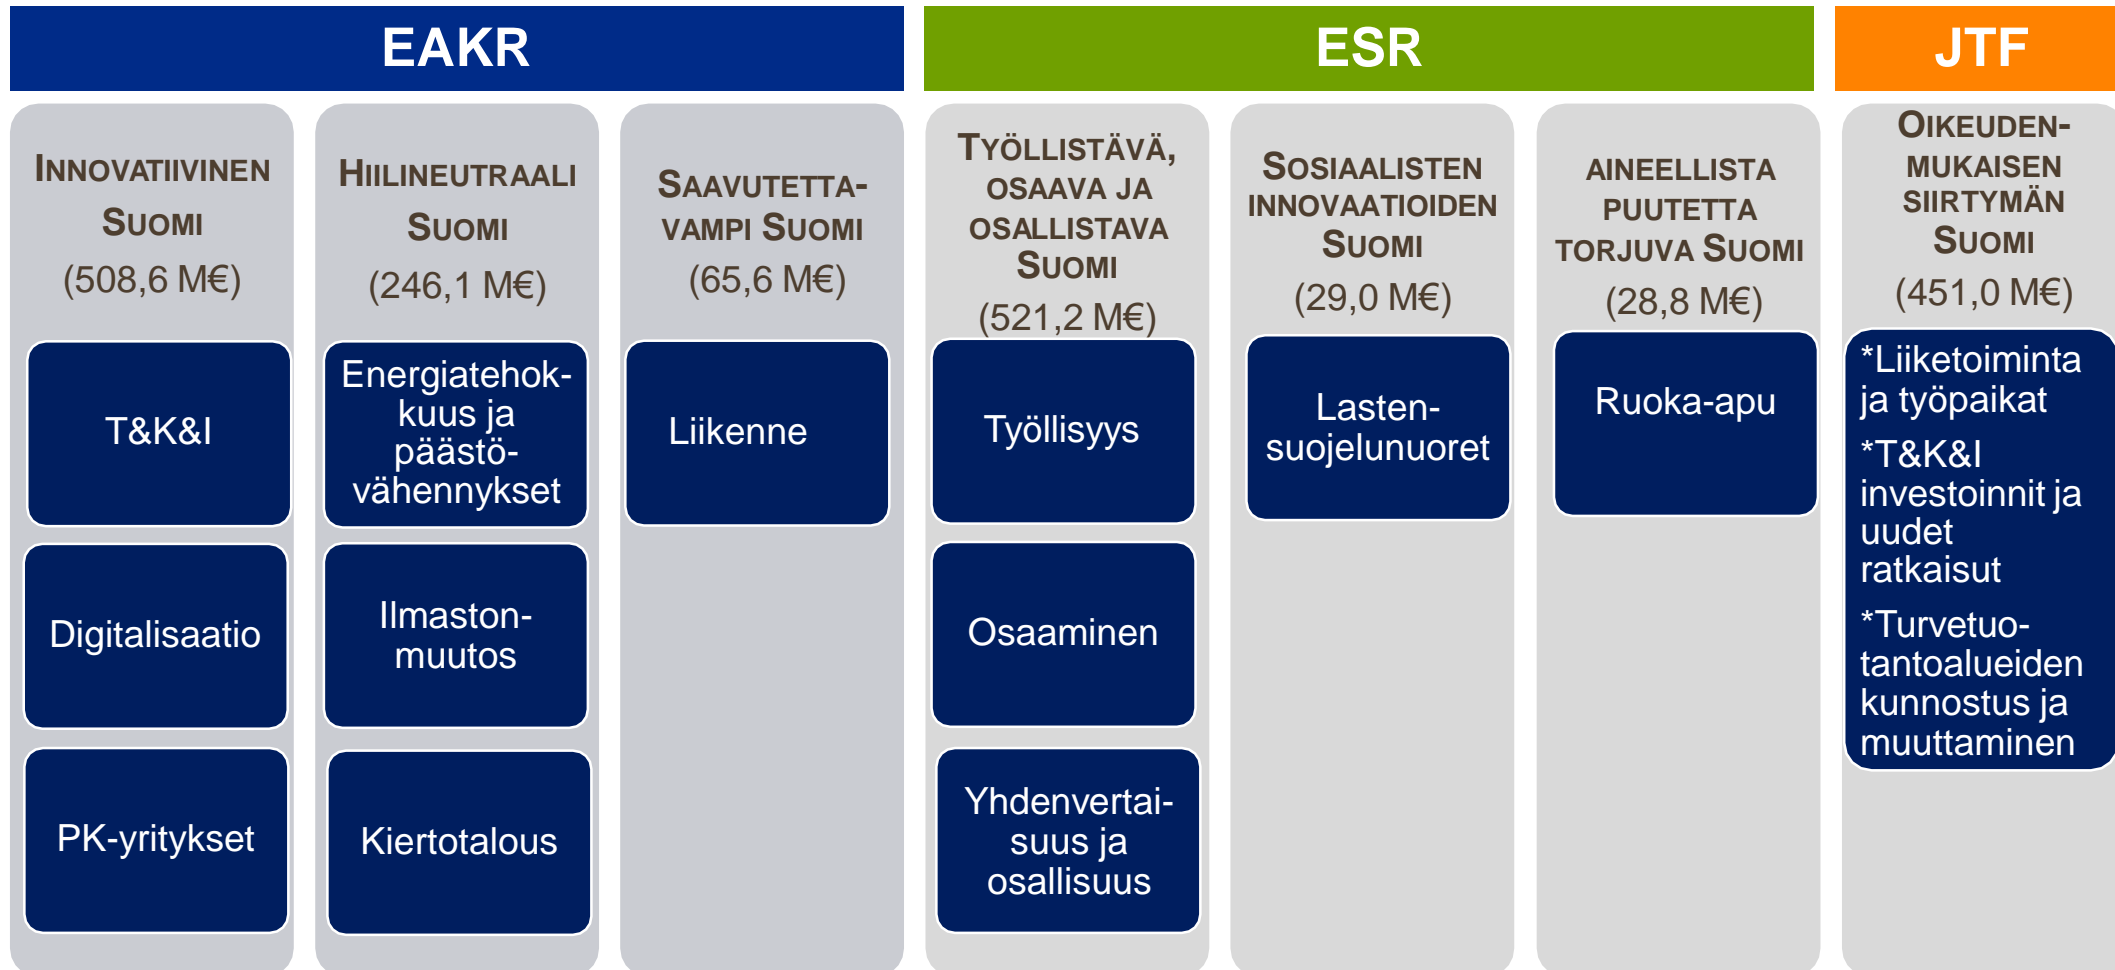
EAKR

ESR

JTF

Innovatiivinen Suomi
(508,6 M€)

T&K&I

Digitalisaatio

PK-yritykset

Hiilineutraali Suomi
(246,1 M€)

Energiatehokkuus ja päästövähennykset

Ilmastonmuutos

Kiertotalous

Saavutettavampi Suomi
(65,6 M€)

Liikenne

Työllistävä, osaava ja osallistava Suomi
(521,2 M€)

Työllisyys

Osaaminen

Yhdenvertaisuus ja osallisuus

Sosiaalisten innovaatioiden Suomi
(29,0 M€)

Lastensuojelunuoret

Aineellista puutetta torjuva Suomi
(28,8 M€)

Ruoka-apu

Oikeudenmukaisen siirtymän Suomi
(451,0 M€)

*Liiketoiminta ja työpaikat
*T&K&I investoinnit ja uudet ratkaisut
*Turvetuotantoalueiden kunnostus ja muuttaminen